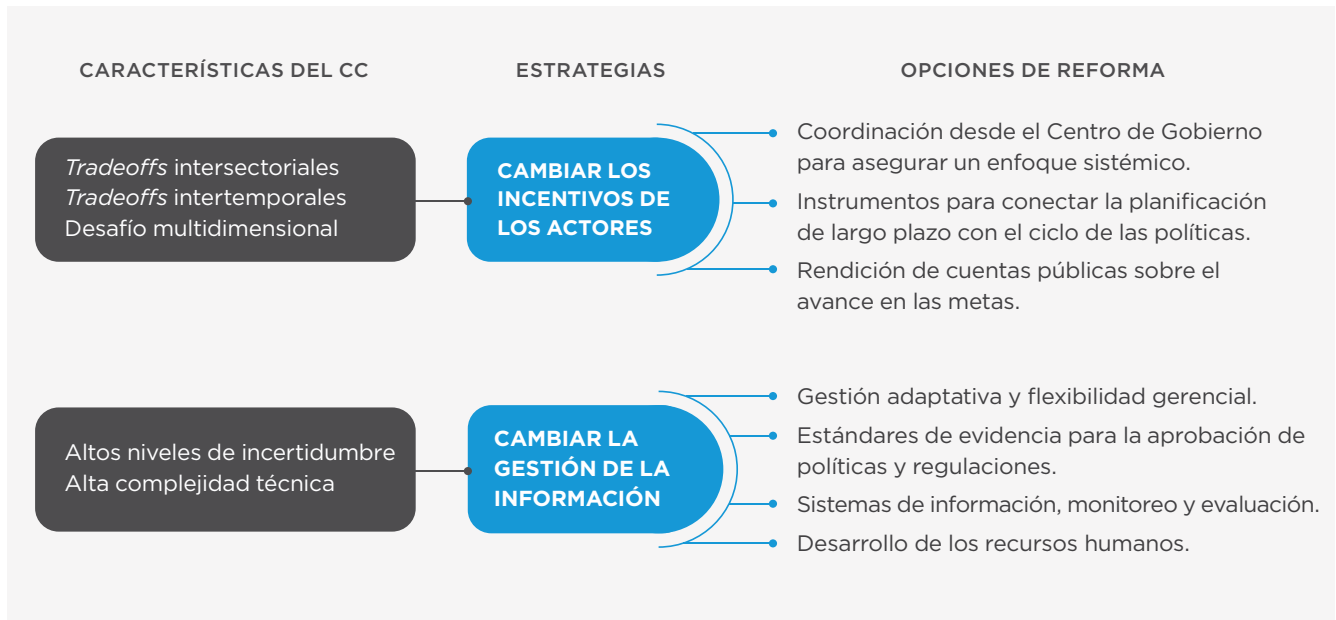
CARACTERÍSTICAS DEL CC

ESTRATEGIAS

OPCIONES DE REFORMA

Tradeoffs intersectoriales
Tradeoffs intertemporales
Desafío multidimensional

CAMBIAR LOS INCENTIVOS DE LOS ACTORES

Coordinación desde el Centro de Gobierno para asegurar un enfoque sistémico.

Instrumentos para conectar la planificación de largo plazo con el ciclo de las políticas.

Rendición de cuentas públicas sobre el avance en las metas.

Altos niveles de incertidumbre
Alta complejidad técnica

CAMBIAR LA GESTIÓN DE LA INFORMACIÓN

Gestión adaptativa y flexibilidad gerencial.

Estándares de evidencia para la aprobación de políticas y regulaciones.

Sistemas de información, monitoreo y evaluación.

Desarrollo de los recursos humanos.